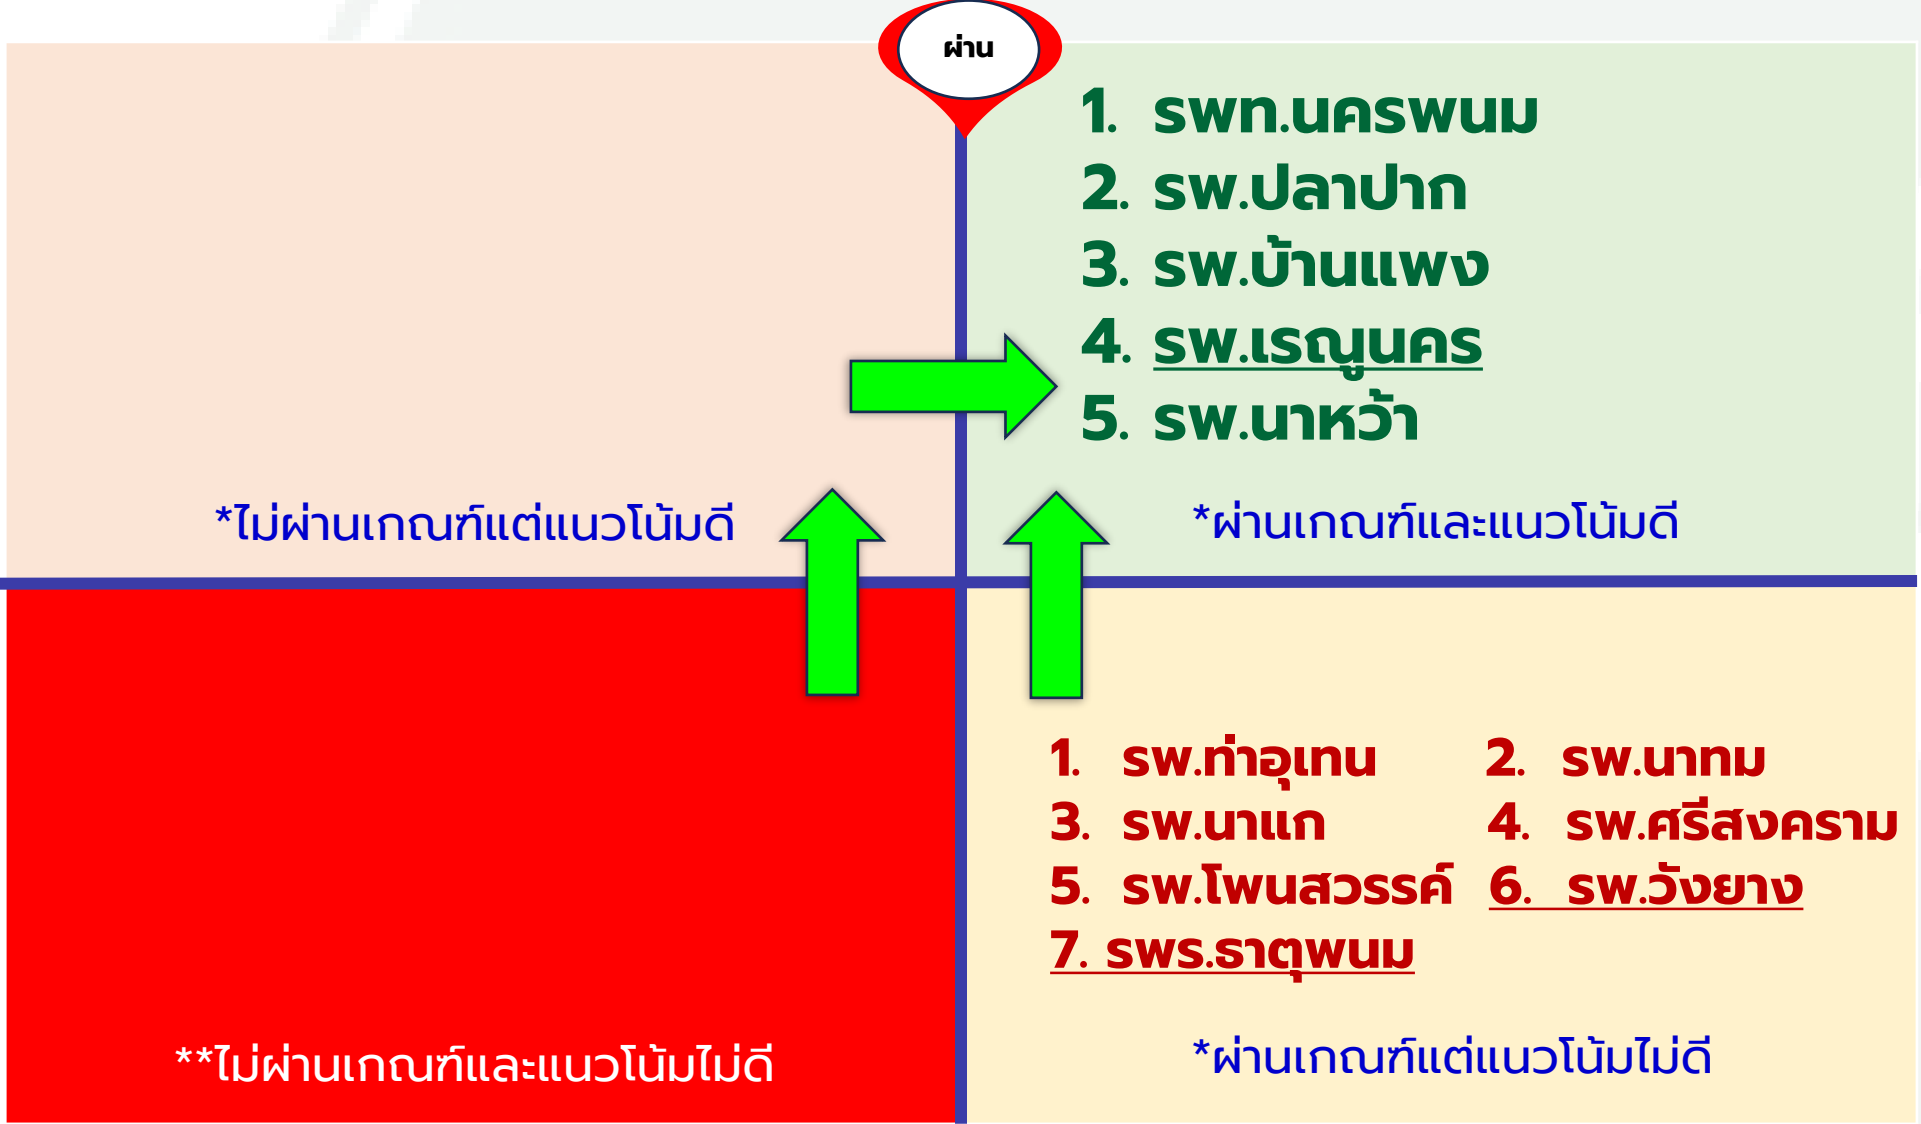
ผ่าน

1. รพท.นครพนม
2. รพ.ปลาปาก
3. รพ.บ้านแพง
4. รพ.เรณูนคร
5. รพ.นาหว้า

*ไม่ผ่านเกณฑ์แต่แนวโน้มดี

*ผ่านเกณฑ์และแนวโน้มดี

1. รพ.ท่าอุเทน
2. รพ.นาทม
3. รพ.นาแก
4. รพ.ศรีสงคราม
5. รพ.โพนสวรรค์
6. รพ.วังยาง
7. รพร.ธาตุพนม

**ไม่ผ่านเกณฑ์และแนวโน้มไม่ดี

*ผ่านเกณฑ์แต่แนวโน้มไม่ดี